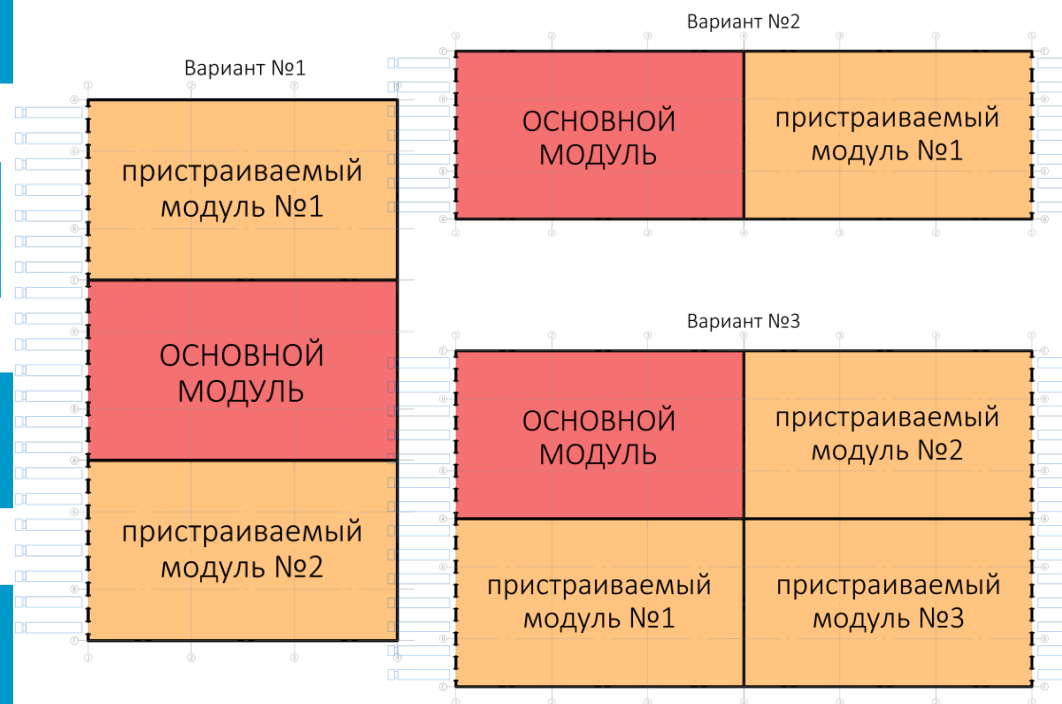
Вариант №1

пристраиваемый модуль №1

ОСНОВНОЙ МОДУЛЬ

пристраиваемый модуль №2

Вариант №2

ОСНОВНОЙ МОДУЛЬ

пристраиваемый модуль №1

Вариант №3

ОСНОВНОЙ МОДУЛЬ

пристраиваемый модуль №2

пристраиваемый модуль №1

пристраиваемый модуль №3